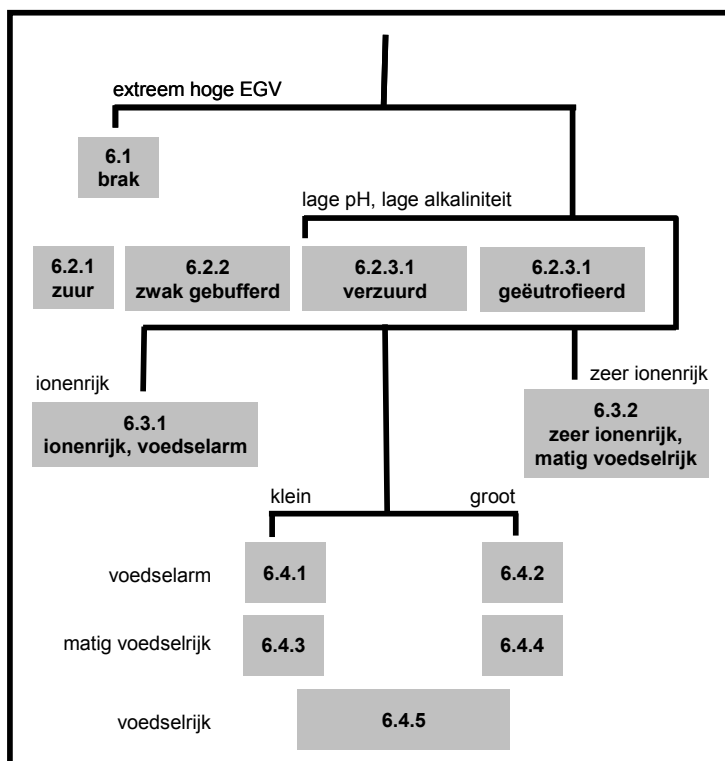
extreem hoge EGV

6.1
brak

lage pH, lage alkaliniteit

6.2.1
zuur

6.2.2
zwak gebufferd

6.2.3.1
verzuurd

6.2.3.1
geëutrofieerd

ionenrijk

6.3.1
ionenrijk, voedselarm

zeer ionenrijk

6.3.2
zeer ionenrijk,
matig voedselrijk

klein

groot

voedselarm

6.4.1

6.4.2

matig voedselrijk

6.4.3

6.4.4

voedselrijk

6.4.5